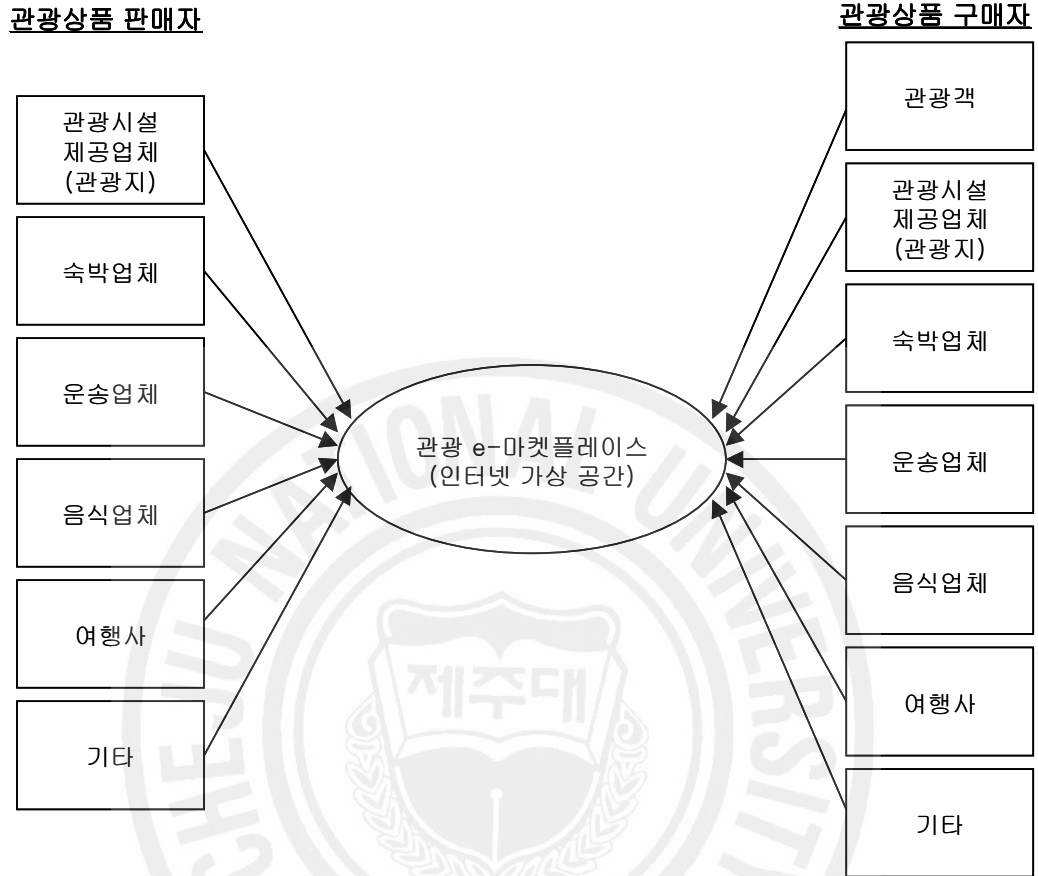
관광상품 판매자

관광상품 구매자

관광시설 제공업체 (관광지)

숙박업체

운송업체

음식업체

여행사

기타

관광 e-마켓플레이스 (인터넷 가상 공간)

관광객

관광시설 제공업체 (관광지)

숙박업체

운송업체

음식업체

여행사

기타

NATIONAL UNIVERSITY

제주대